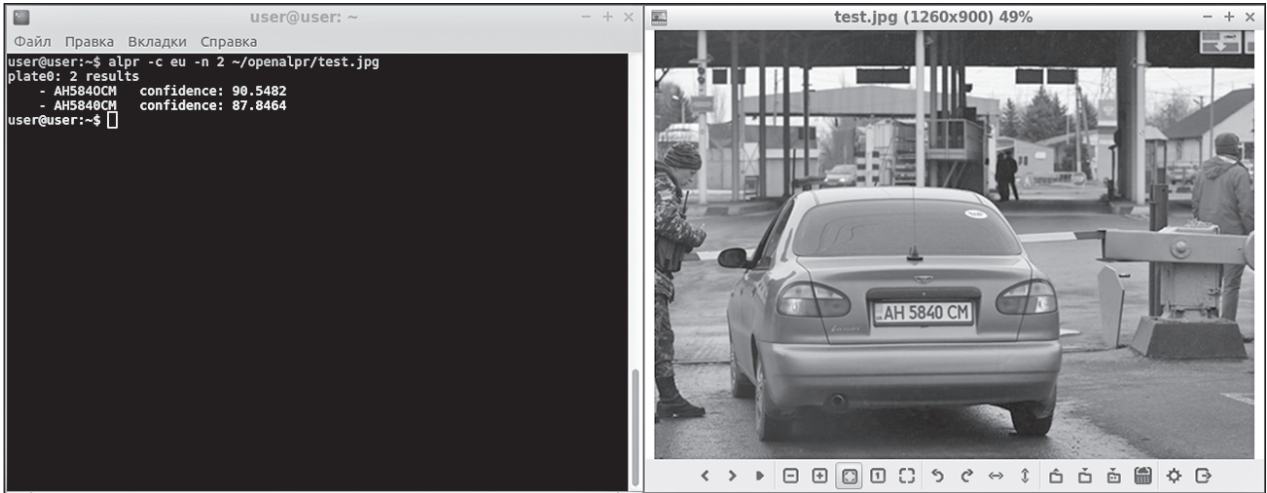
user@user: ~

Файл Правка Вкладки Справка

user@user:~$ alpr -c eu -n 2 ~/openalpr/test.jpg
plate0: 2 results
- AH584OCM confidence: 90.5482
- AH5840CM confidence: 87.8464
user@user:~$

test.jpg (1260x900) 49%

AH 5840 CM